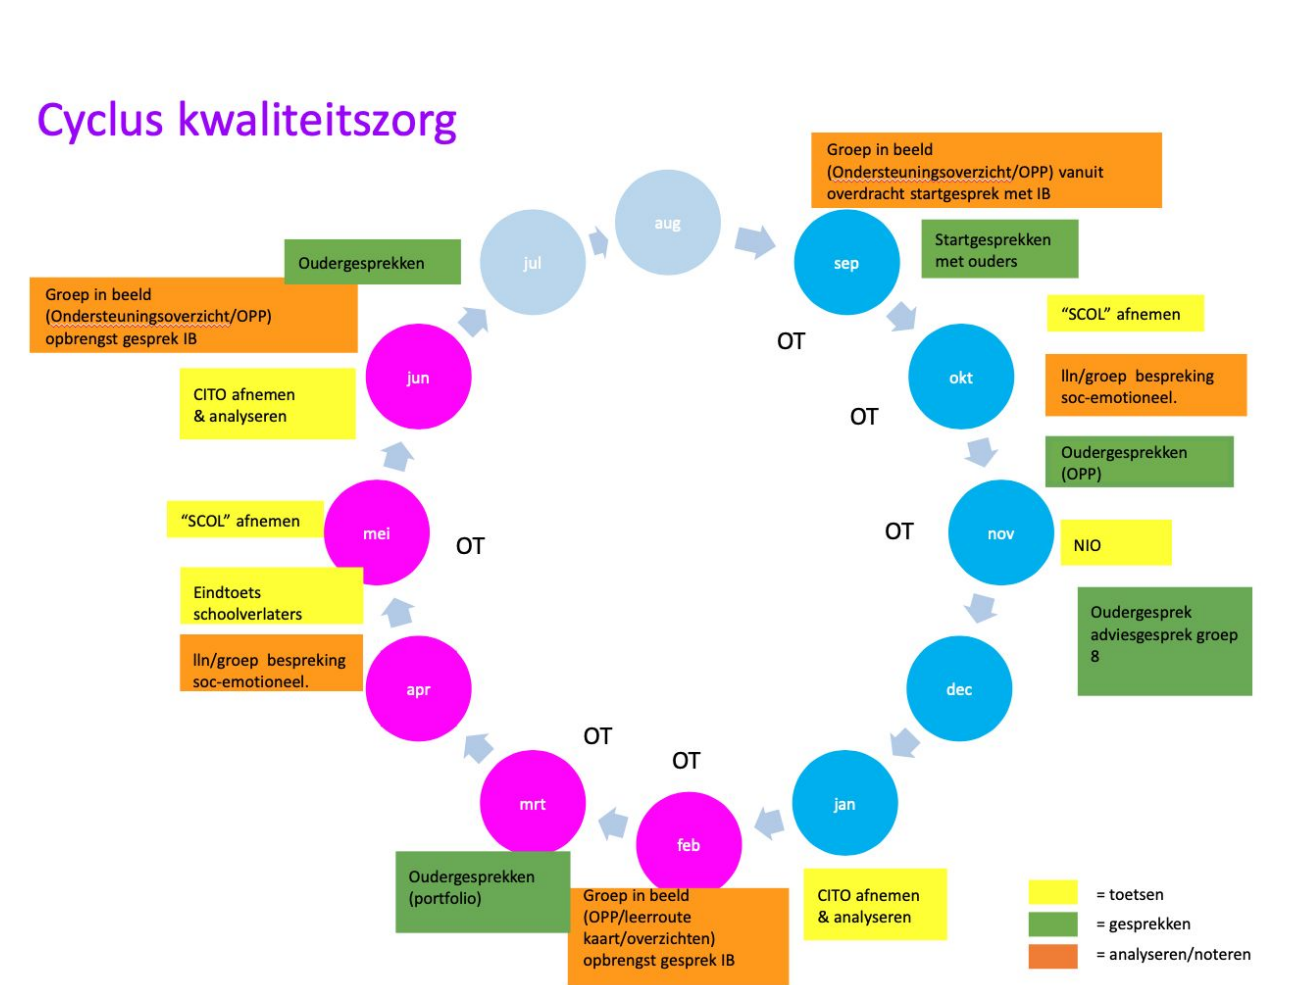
Cyclus kwaliteitszorg

aug

Groep in beeld (Ondersteuningsoverzicht/OPP) vanuit overdracht startgesprek met IB

sep

Startgesprekken met ouders

OT

"SCOL" afnemen

okt

lln/groep bespreking soc-emotioneel.

OT

Oudergesprekken (OPP)

nov

OT

NIO

Oudergesprek adviesgesprek groep 8

dec

jan

CITO afnemen & analyseren

OT

feb

Groep in beeld (OPP/leerroute kaart/overzichten) opbrengst gesprek IB

OT

mrt

Oudergesprekken (portfolio)

apr

lln/groep bespreking soc-emotioneel.

Eindtoets schoolverlaters

mei

"SCOL" afnemen

OT

jun

CITO afnemen & analyseren

Groep in beeld (Ondersteuningsoverzicht/OPP) opbrengst gesprek IB

jul

Oudergesprekken

= toetsen
= gesprekken
= analyseren/noteren